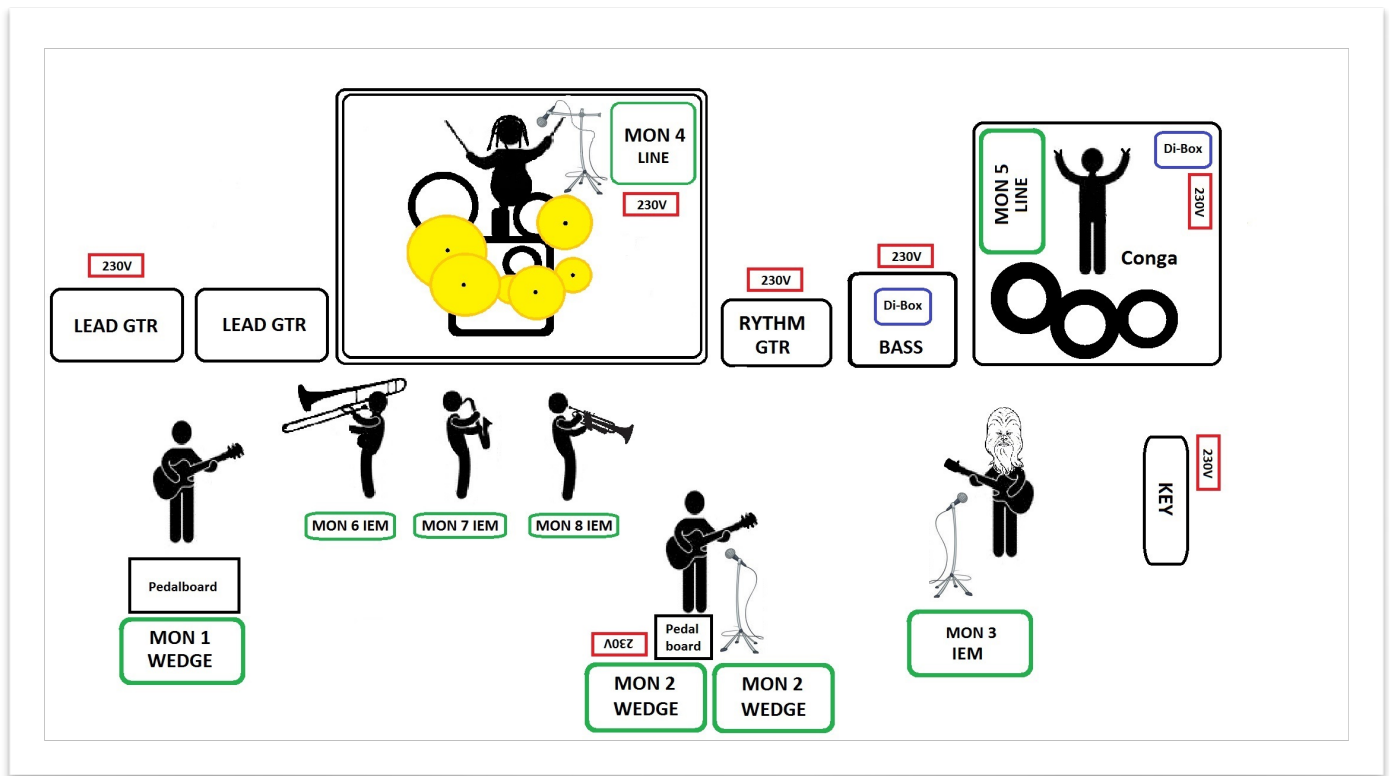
MON 4
LINE

230V

MON 5
LINE

Di-Box

230V

Conga

230V

230V

LEAD GTR

LEAD GTR

230V

RYTHM
GTR

230V

Di-Box

BASS

MON 6 IEM

MON 7 IEM

MON 8 IEM

230V

KEY

Pedalboard

MON 1
WEDGE

230V

Pedal
board

MON 2
WEDGE

MON 2
WEDGE

MON 3
IEM